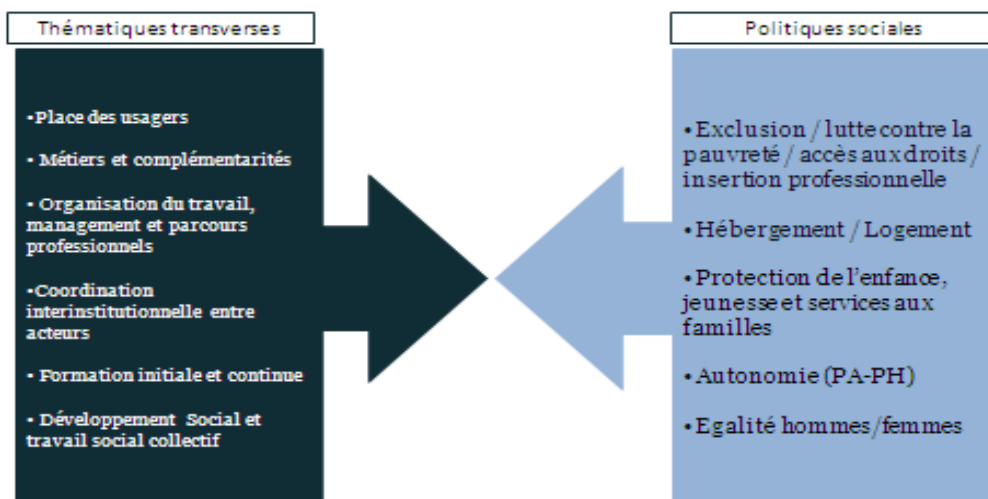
Thématiques transverses

•Place des usagers

• Métiers et complémentarités

• Organisation du travail, management et parcours professionnels

•Coordination interinstitutionnelle entre acteurs

• Formation initiale et continue

• Développement Social et travail social collectif

Politiques sociales

•Exclusion / lutte contre la pauvreté / accès aux droits / insertion professionnelle

•Hébergement / Logement

•Protection de l'enfance, jeunesse et services aux familles

•Autonomie (PA-PH)

•Egalité hommes/femmes